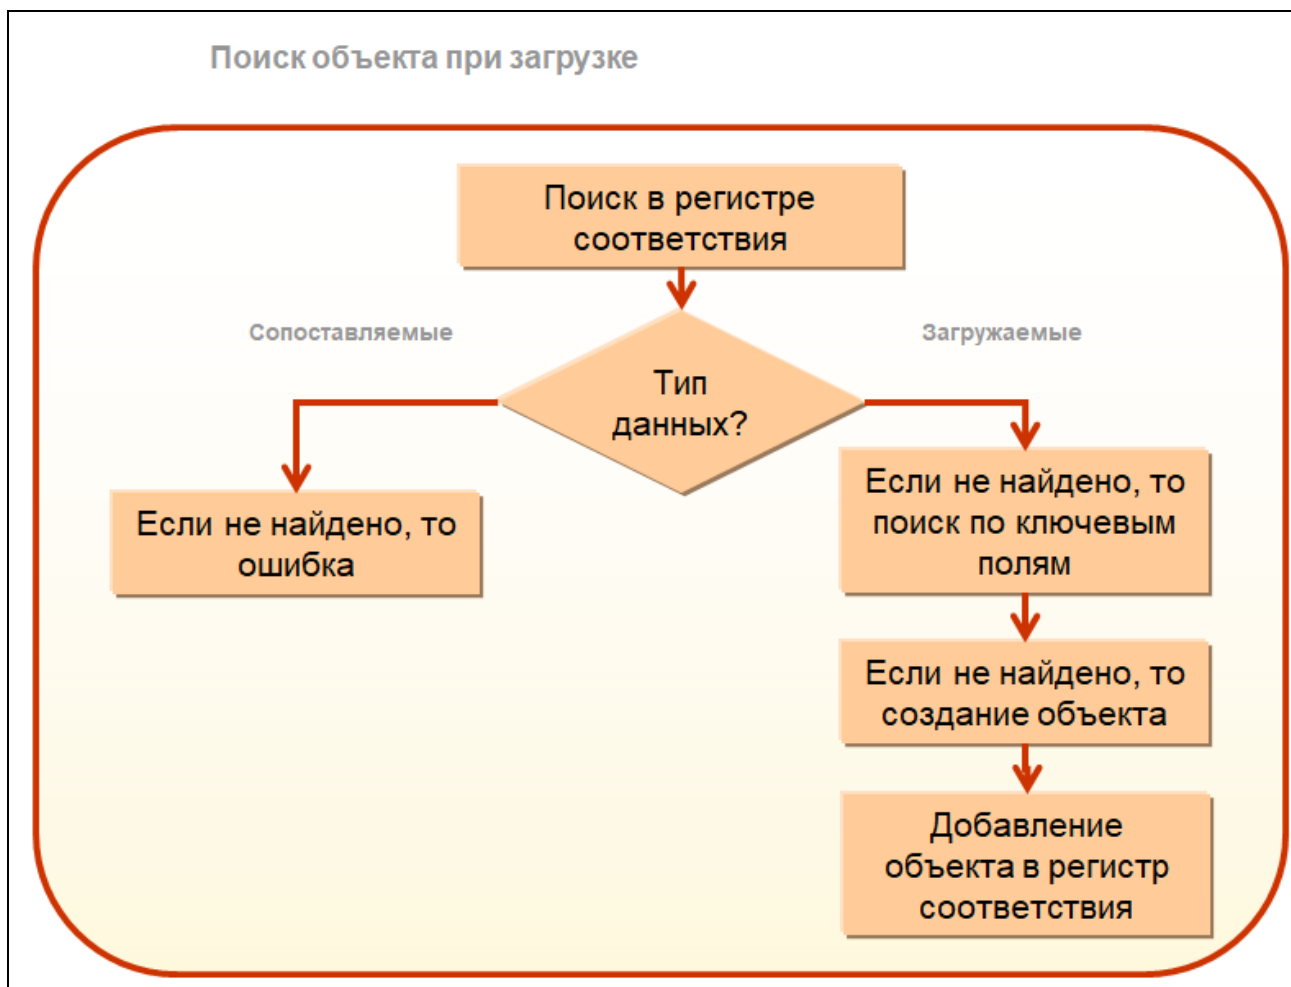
Поиск объекта при загрузке

Поиск в регистре соответствия

Сопоставляемые

Загружаемые

Тип данных?

Если не найдено, то ошибка

Если не найдено, то поиск по ключевым полям

Если не найдено, то создание объекта

Добавление объекта в регистр соответствия